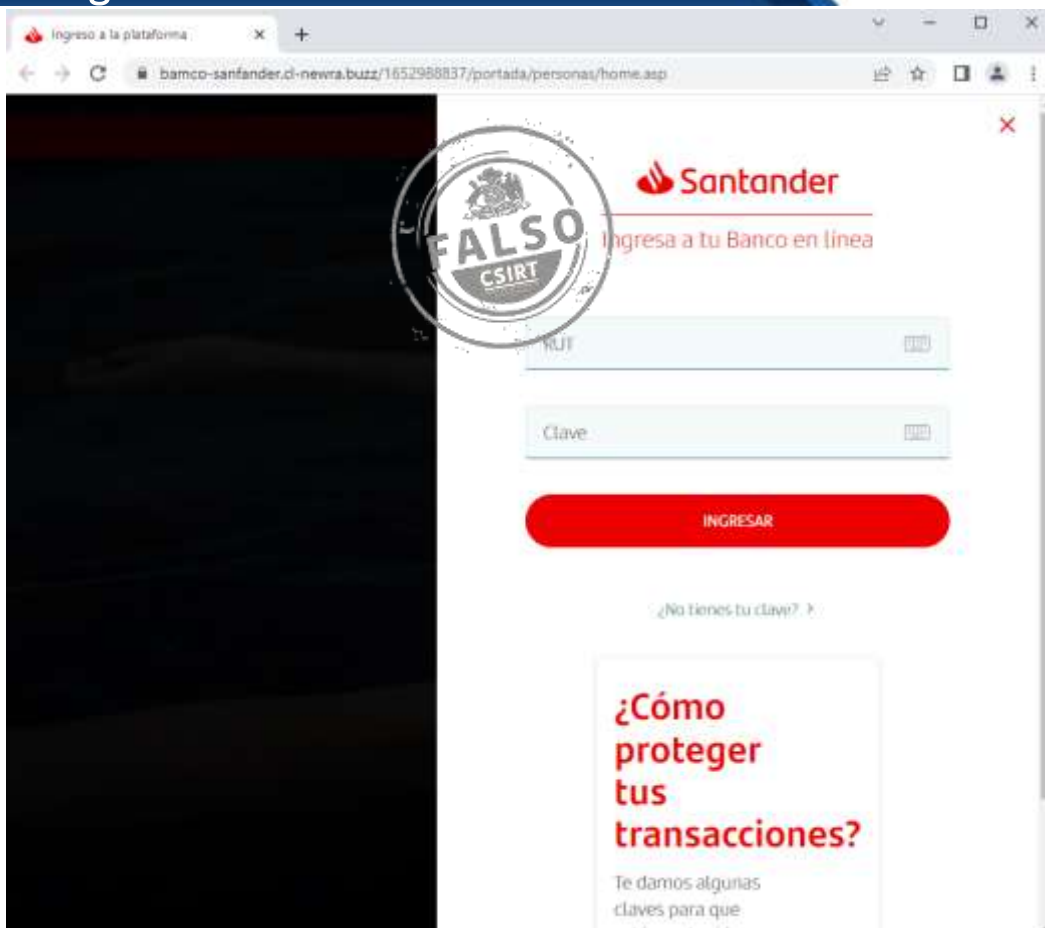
Ingreso a la plataforma

bamco-sanfander.cl-newra.buzz/1652988837/portada/personas/home.asp

FALSO
CSIRT

Santander

Ingresa a tu Banco en línea

RUT

Clave

INGRESAR

¿No tienes tu clave? >

¿Cómo proteger tus transacciones?

Te damos algunas claves para que